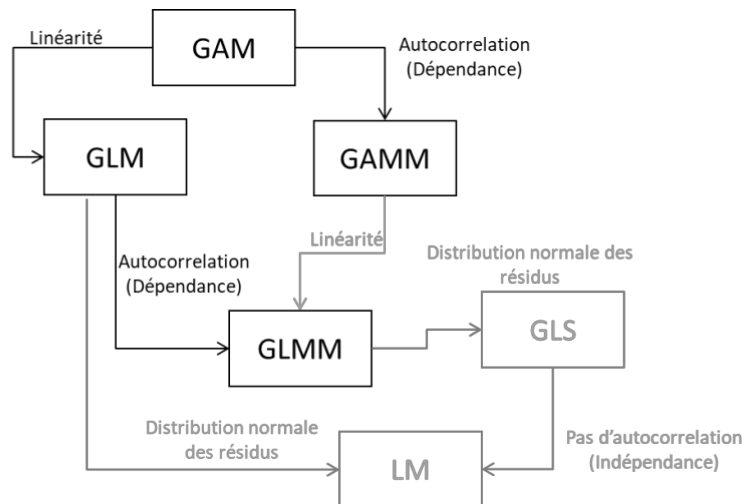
Linéarité

GAM

Autocorrelation (Dépendance)

GLM

GAMM

Linéarité

Autocorrelation (Dépendance)

Distribution normale des résidus

GLMM

GLS

Distribution normale des résidus

Pas d'autocorrelation (Indépendance)

LM